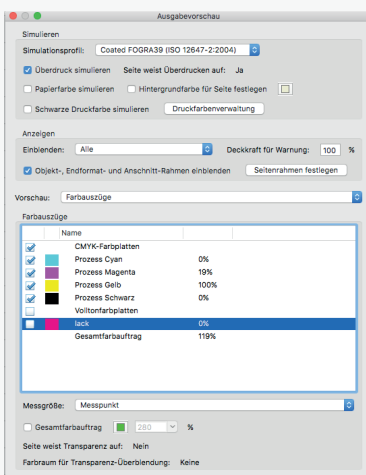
Ausgabevorschau

Simulieren

Simulationsprofil: Coated FOGRA39 (ISO 12647-2:2004)

Überdruck simulieren Seite weist Überdrucken auf: Ja

Papierfarbe simulieren Hintergrundfarbe für Seite festlegen

Schwarze Druckfarbe simulieren Druckfarbenverwaltung

Anzeigen

Einblenden: Alle Deckkraft für Warnung: 100 %

Objekt-, Endformat- und Anschnitt-Rahmen einblenden Seitenrahmen festlegen

Vorschau: Farbauszüge

Farbauszüge

| | | Name | |
|---|---|---|---|
| | | CMYK-Farbplatten | |
| | | Prozess Cyan | 0% |
| | | Prozess Magenta | 19% |
| | | Prozess Gelb | 100% |
| | | Prozess Schwarz | 0% |
| | | Volltonfarbplatten | |
| | | lack | 0% |
| | | Gesamtfarbauftrag | 119% |

Messgröße: Messpunkt

Gesamtfarbauftrag 280 %

Seite weist Transparenz auf: Nein

Farbraum für Transparenz-Überblendung: Keine